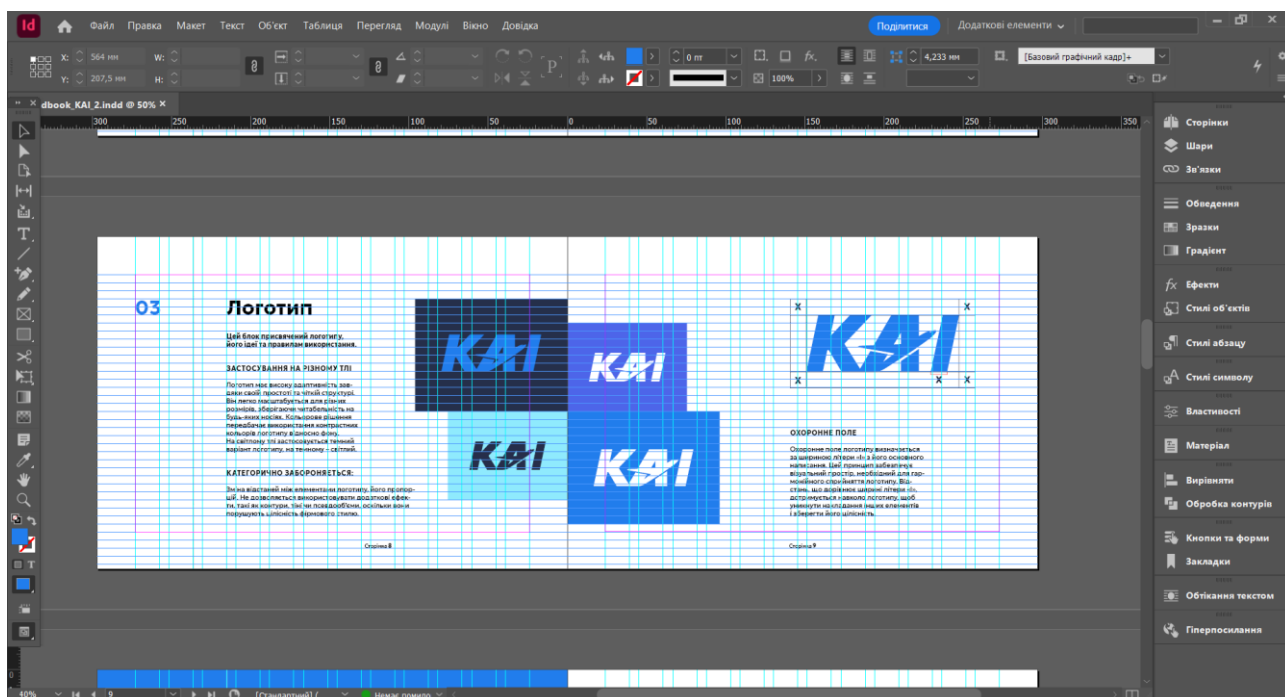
Id Файл Правка Макет Текст Об'єкт Таблиця Перегляд Модулі Вікно Довідка

Поділитися Додаткові елементи

X: 564 мм W:
Y: 207,5 мм H:

0 пт
100%
4,233 мм
[Базовий графічний кадр]+

dbook_KAI_2.indd @ 50%

300 250 200 150 100 50 0 50 100 150 200 250 300 350

03

Логотип

Цей блок присвячений логотипу, його ідеї та правилам використання.

ЗАСТОСУВАННЯ НА РІЗНОМУ ТЛІ

Логотип має високу адаптивність завдяки своїй простоті та чіткій структурі. Він легко масштабується для різних розмірів, зберігаючи читабельність на будь-яких носіях. Кольорове рішення передбачає використання контрастних кольорів логотипу відносно фону. На світлому тлі застосовується темний варіант логотипу, на темному – світлий.

КАТЕГОРИЧНО ЗАБОРОНЯЄТЬСЯ:

Зміна відстаней між елементами логотипу, його пропорцій. Не дозволяється використовувати додаткові ефекти, такі як контури, тіні чи псевдооб'єми, оскільки вони порушують цілісність фірмового стилю.

Сторінка 8

KAI

KAI

KAI

KAI

X X
KAI
X X X

ОХОРОННЕ ПОЛЕ

Охоронне поле логотипу визначається за шириною літери «I» з його основного написання. Цей принцип забезпечує візуальний простір, необхідний для гармонійного сприйняття логотипу. Відстань, що дорівнює ширині літери «I», дотримується навколо логотипу, щоб уникнути накладання інших елементів і зберегти його цілісність.

Сторінка 9

Сторінки
Шари
Зв'язки
Обведення
Зразки
Градієнт
Ефекти
Стилі об'єктів
Стилі абзацу
Стилі символу
Властивості
Матеріал
Вирівняти
Обробка контурів
Кнопки та форми
Закладки
Обтікання текстом
Гіперпосилання

40% 9 [Стандартний] Немає помилок